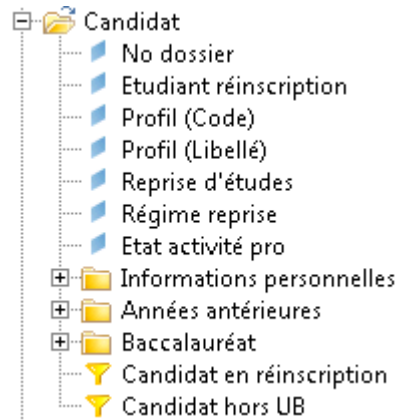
Candidat
No dossier
Etudiant réinscription
Profil (Code)
Profil (Libellé)
Reprise d'études
Régime reprise
Etat activité pro
Informations personnelles
Années antérieures
Baccalauréat
Candidat en réinscription
Candidat hors UB